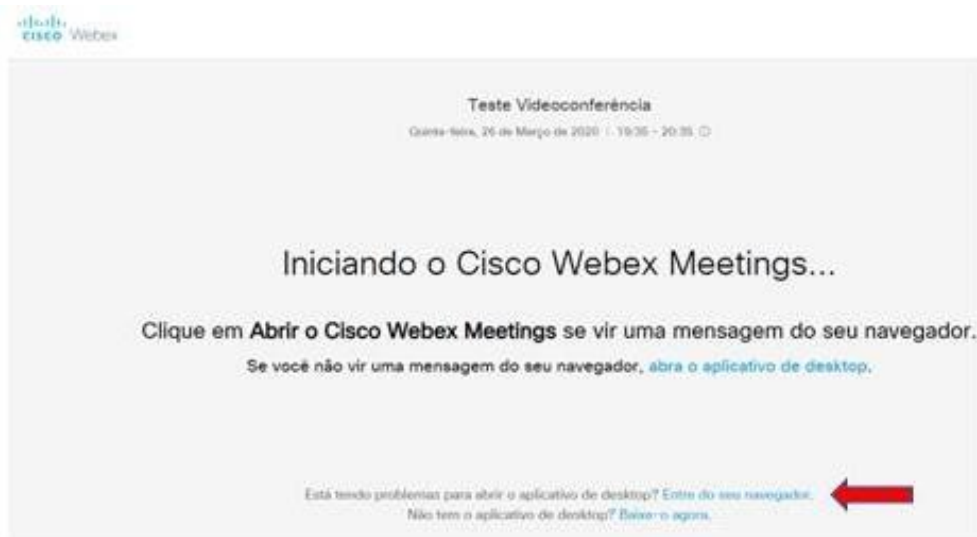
cisco Webex

Teste Videoconferência

Quinta-feira, 26 de Março de 2020 | 19:35 - 20:35

Iniciando o Cisco Webex Meetings...

Clique em **Abrir o Cisco Webex Meetings** se vir uma mensagem do seu navegador.

Se você não vir uma mensagem do seu navegador, abra o aplicativo de desktop.

Está tendo problemas para abrir o aplicativo de desktop? Entre do seu navegador.

Não tem o aplicativo de desktop? Baixe-o agora.